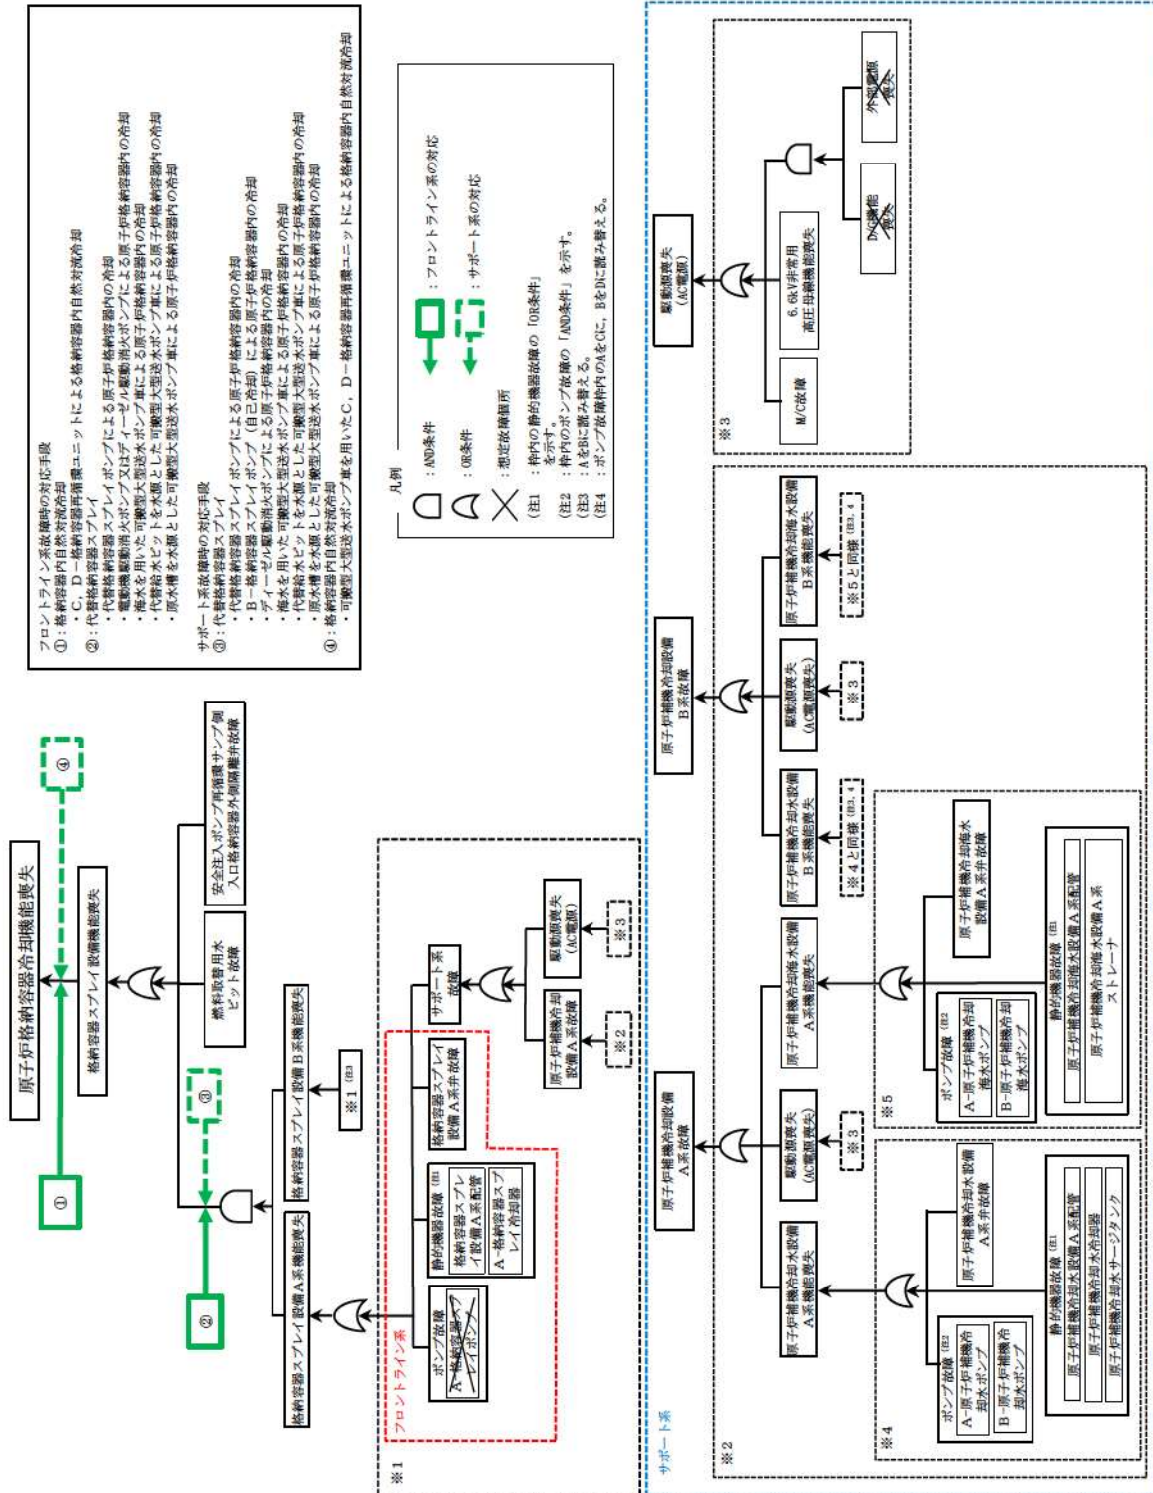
原子炉格納容器冷却機能喪失

①

②

③

④

格納容器スプレイ設備機能喪失

燃料取替用水ピット故障

安全注入ポンプ再循環サンプ側入口格納容器外側隔離弁故障

格納容器スプレイ設備A系機能喪失

格納容器スプレイ設備B系機能喪失

※1 (注1)

フロントライン系

ポンプ故障 (注2)
A-格納容器スプレイポンプ

静的機器故障 (注1)
格納容器スプレイ設備A系配管
A-格納容器スプレイ冷却器

格納容器スプレイ設備A系弁故障

サポート系故障

原子炉補機冷却設備A系故障

駆動源喪失(AC電源)

※2

※3

※1

フロントライン系故障時の対応手段
①：格納容器内自然対流冷却
・C、D－格納容器再循環ユニットによる格納容器内自然対流冷却
②：代替格納容器スプレイ
・代替格納容器スプレイポンプによる原子炉格納容器内の冷却
・電動機駆動消火ポンプ又はディーゼル駆動消火ポンプによる原子炉格納容器内の冷却
・海水を用いた可搬型大型送水ポンプ車による原子炉格納容器内の冷却
・代替給水ピットを水源とした可搬型大型送水ポンプ車による原子炉格納容器内の冷却
・原水槽を水源とした可搬型大型送水ポンプ車による原子炉格納容器内の冷却

サポート系故障時の対応手段
③：代替格納容器スプレイ
・代替格納容器スプレイポンプによる原子炉格納容器内の冷却
・B－格納容器スプレイポンプ（自己冷却）による原子炉格納容器内の冷却
・ディーゼル駆動消火ポンプによる原子炉格納容器内の冷却
・海水を用いた可搬型大型送水ポンプ車による原子炉格納容器内の冷却
・代替給水ピットを水源とした可搬型大型送水ポンプ車による原子炉格納容器内の冷却
・原水槽を水源とした可搬型大型送水ポンプ車による原子炉格納容器内の冷却
④：格納容器内自然対流冷却
・可搬型大型送水ポンプ車を用いたC、D－格納容器再循環ユニットによる格納容器内自然対流冷却

凡例
：AND条件
：OR条件
：想定故障箇所
：フロントライン系の対応
：サポート系の対応
(注1：枠内の静的機器故障の「OR条件」を示す。
(注2：枠内のポンプ故障の「AND条件」を示す。
(注3：AをBに読み替える。
(注4：ポンプ故障枠内のAをCに、BをDに読み替える。

サポート系

※2

原子炉補機冷却設備A系故障

原子炉補機冷却水設備A系機能喪失

駆動源喪失(AC電源喪失)

※3

原子炉補機冷却海水設備A系機能喪失

※4

ポンプ故障 (注2)
A-原子炉補機冷却水ポンプ
B-原子炉補機冷却水ポンプ

静的機器故障 (注1)
原子炉補機冷却水設備A系配管
原子炉補機冷却水冷却器
原子炉補機冷却水サージタンク

原子炉補機冷却水設備A系弁故障

※5

ポンプ故障 (注2)
A-原子炉補機冷却海水ポンプ
B-原子炉補機冷却海水ポンプ

静的機器故障 (注1)
原子炉補機冷却海水設備A系配管
原子炉補機冷却海水設備A系ストレーナ

原子炉補機冷却海水設備A系弁故障

原子炉補機冷却設備B系故障

原子炉補機冷却水設備B系機能喪失

※4と同様 (注3,4)

駆動源喪失(AC電源喪失)

※3

原子炉補機冷却海水設備B系機能喪失

※5と同様 (注3,4)

※3

駆動源喪失(AC電源)

M/C故障

6.6kV非常用高圧母線機能喪失

DG機能喪失

外部電源喪失